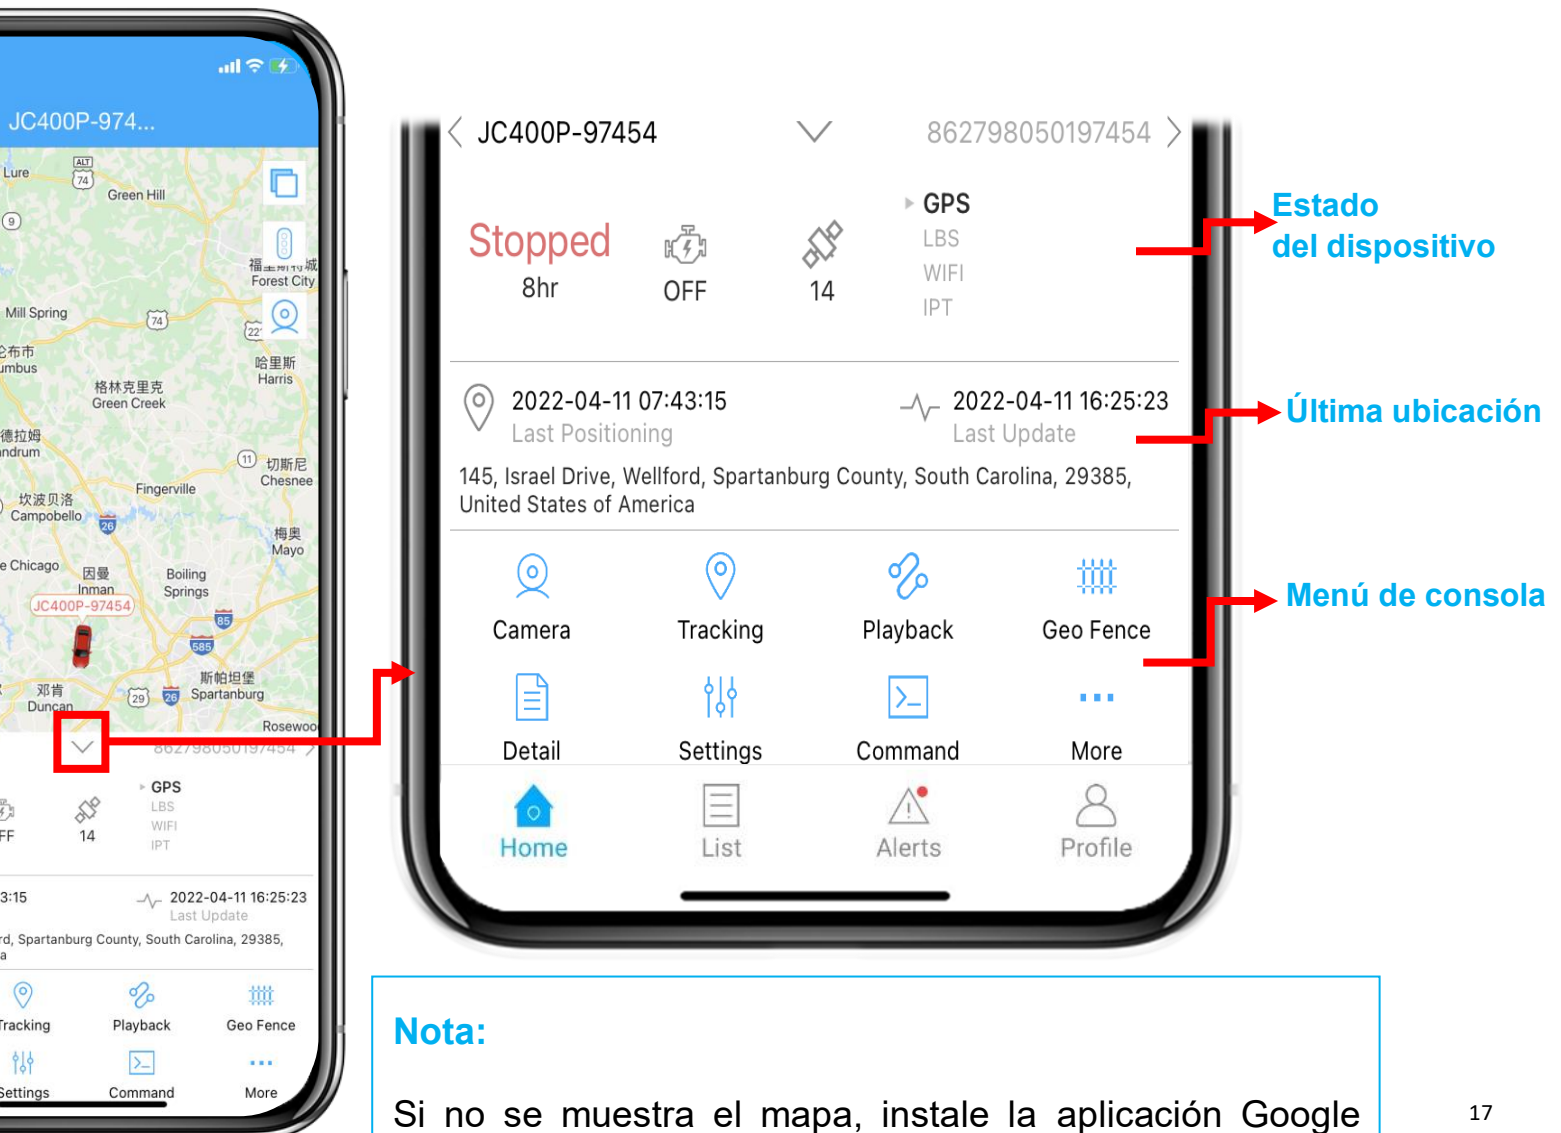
JC400P-974...

Lure
74
Green Hill
9
福瑞斯特城
Forest City
Mill Spring
74
221
哥伦布市
Columbus
哈里斯
Harris
格林克里克
Green Creek
德拉姆
Landrum
11
切斯尼
Chesnee
Fingerville
坎波贝洛
Campobello
26
梅奥
Mayo
Lake Chicago
因曼
Inman
Boiling Springs
JC400P-97454
85
585
邓肯
Duncan
29
26
斯帕坦堡
Spartanburg
Rosewood
862798050197454

GPS
LBS
WIFI
IPT
OFF
14
3:15
2022-04-11 16:25:23
Last Update
rd, Spartanburg County, South Carolina, 29385,
a
Tracking
Playback
Geo Fence
Settings
Command
More

JC400P-97454
862798050197454
Stopped
8hr
OFF
14
GPS
LBS
WIFI
IPT
2022-04-11 07:43:15
Last Positioning
2022-04-11 16:25:23
Last Update
145, Israel Drive, Wellford, Spartanburg County, South Carolina, 29385, United States of America
Camera
Tracking
Playback
Geo Fence
Detail
Settings
Command
More
Home
List
Alerts
Profile

Estado del dispositivo
Última ubicación
Menú de consola

Nota:

Si no se muestra el mapa, instale la aplicación Google

17